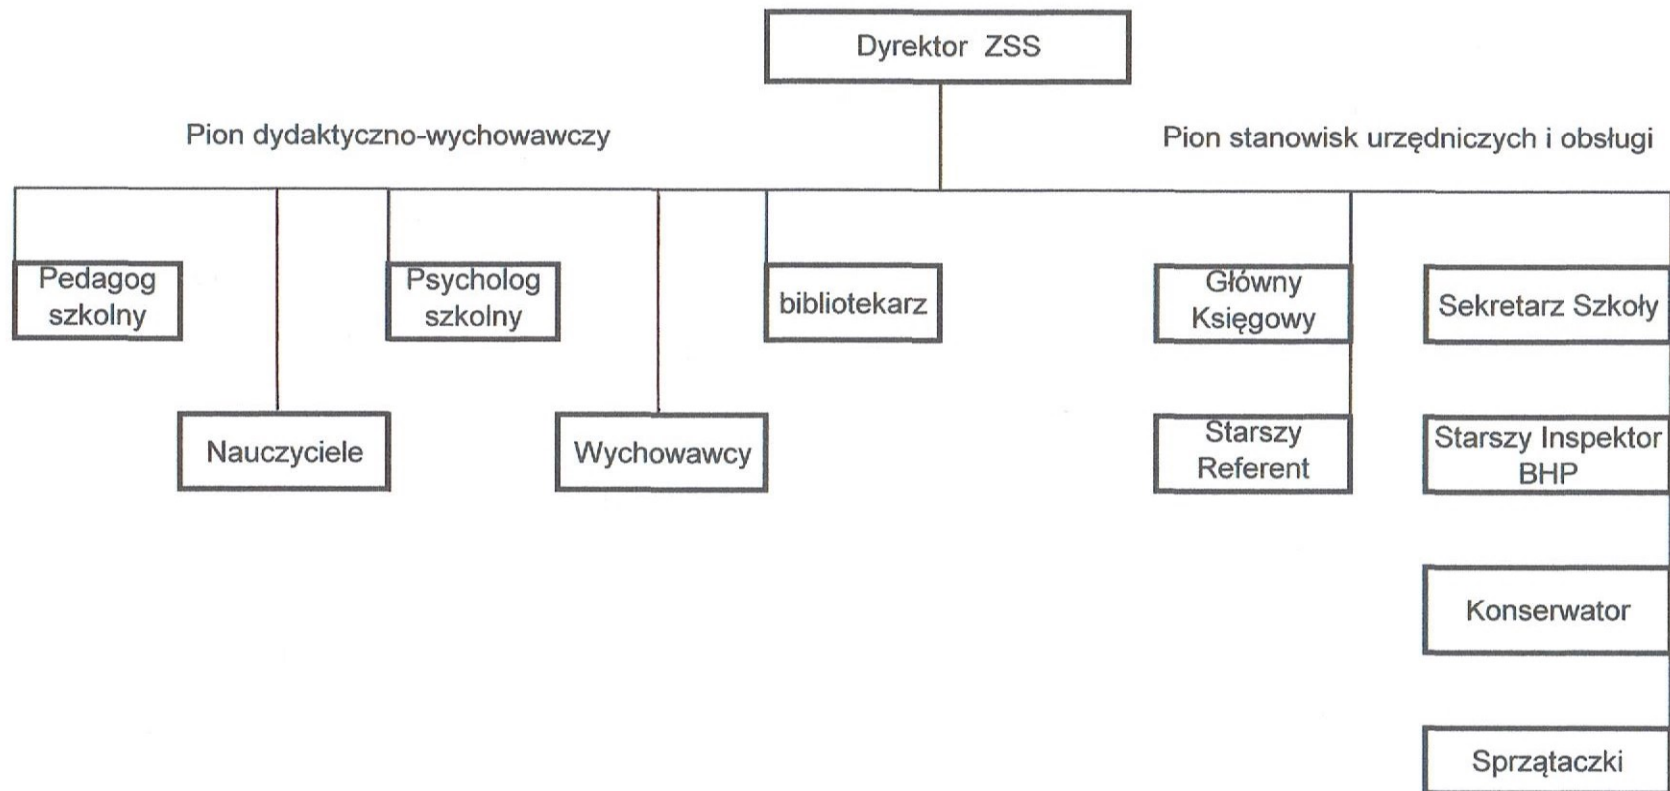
Dyrektor ZSS

Pion dydaktyczno-wychowawczy

Pion stanowisk urzędniczych i obsługi

Pedagog szkolny

Psycholog szkolny

bibliotekarz

Nauczyciele

Wychowawcy

Główny Księgowy

Starszy Referent

Sekretarz Szkoły

Starszy Inspektor BHP

Konserwator

Sprzątaczki